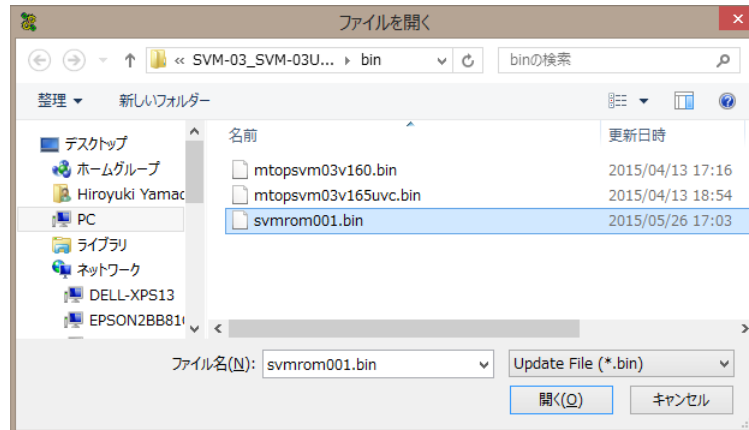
ファイルを開く

« SVM-03_SVM-03U... ▸ bin

binの検索

整理 ▾　新しいフォルダー

デスクトップ
ホームグループ
Hiroyuki Yamac
PC
ライブラリ
ネットワーク
DELL-XPS13
EPSON2BB81

| 名前 | 更新日時 |
|---|---|
| mtopsvm03v160.bin | 2015/04/13 17:16 |
| mtopsvm03v165uvc.bin | 2015/04/13 18:54 |
| svmrom001.bin | 2015/05/26 17:03 |

ファイル名(N): svmrom001.bin

Update File (*.bin)

開く(O)　キャンセル